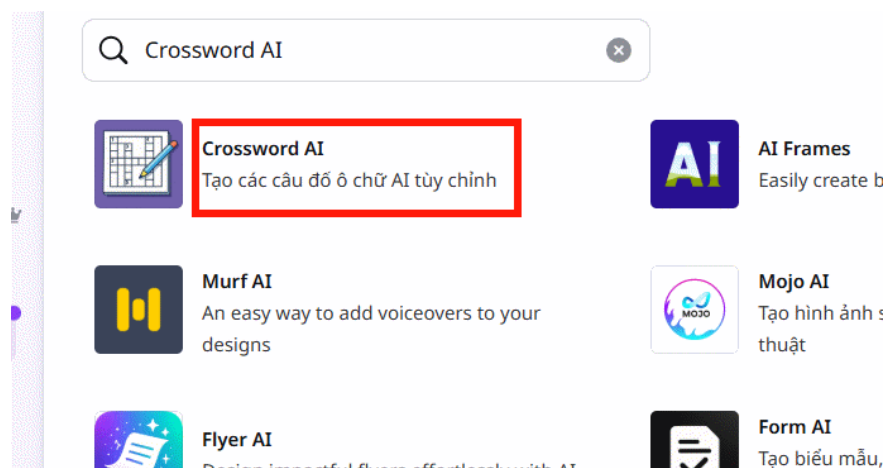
Crossword AI

Crossword AI
Tạo các câu đố ô chữ AI tùy chỉnh

AI

AI Frames
Easily create b

Murf AI
An easy way to add voiceovers to your designs

MOJO

Mojo AI
Tạo hình ảnh s thuật

Flyer AI
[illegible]

Form AI
Tạo biểu mẫu,